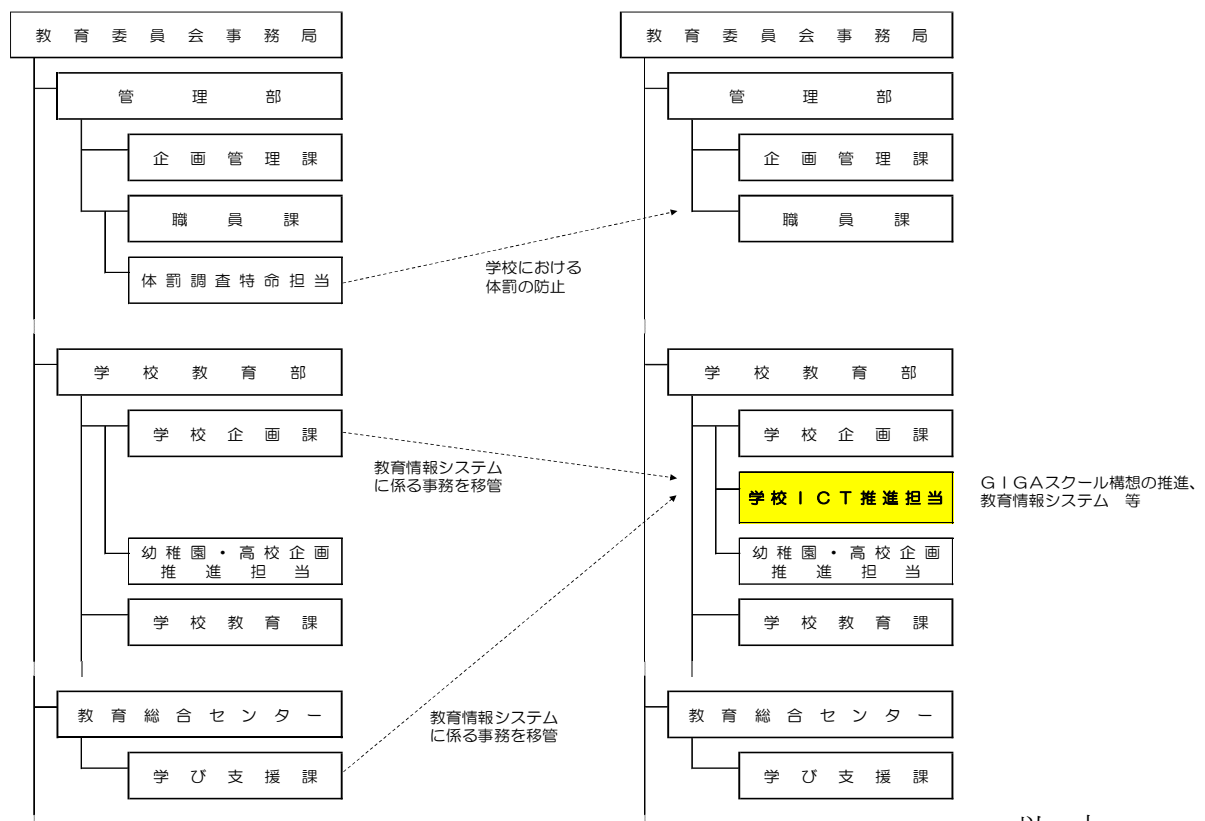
教育委員会事務局

管理部

企画管理課

職員課

体罰調査特命担当

学校教育部

学校企画課

幼稚園・高校企画推進担当

学校教育課

教育総合センター

学び支援課

学校における体罰の防止

教育情報システムに係る事務を移管

教育情報システムに係る事務を移管

教育委員会事務局

管理部

企画管理課

職員課

学校教育部

学校企画課

学校ＩＣＴ推進担当

ＧＩＧＡスクール構想の推進、教育情報システム　等

幼稚園・高校企画推進担当

学校教育課

教育総合センター

学び支援課

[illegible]